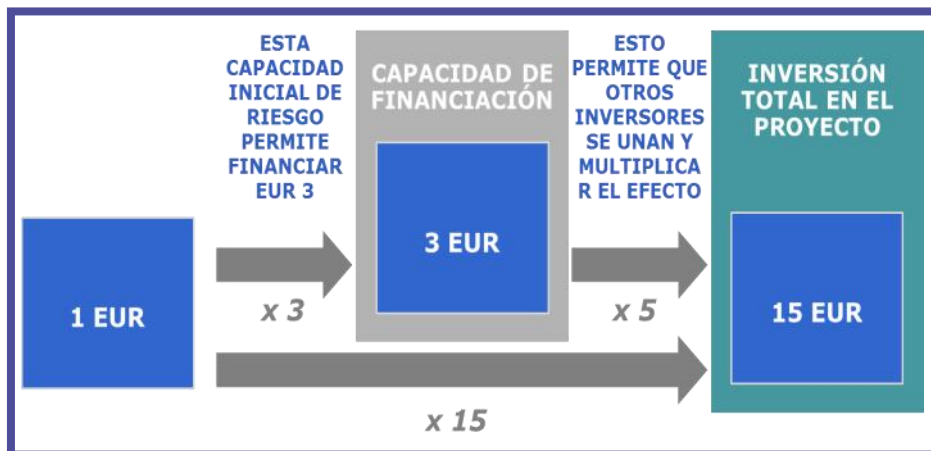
1 EUR

ESTA CAPACIDAD INICIAL DE RIESGO PERMITE FINANCIAR EUR 3

x 3

CAPACIDAD DE FINANCIACIÓN

3 EUR

ESTO PERMITE QUE OTROS INVERSORES SE UNAN Y MULTIPLICAR EL EFECTO

x 5

INVERSIÓN TOTAL EN EL PROYECTO

15 EUR

x 15